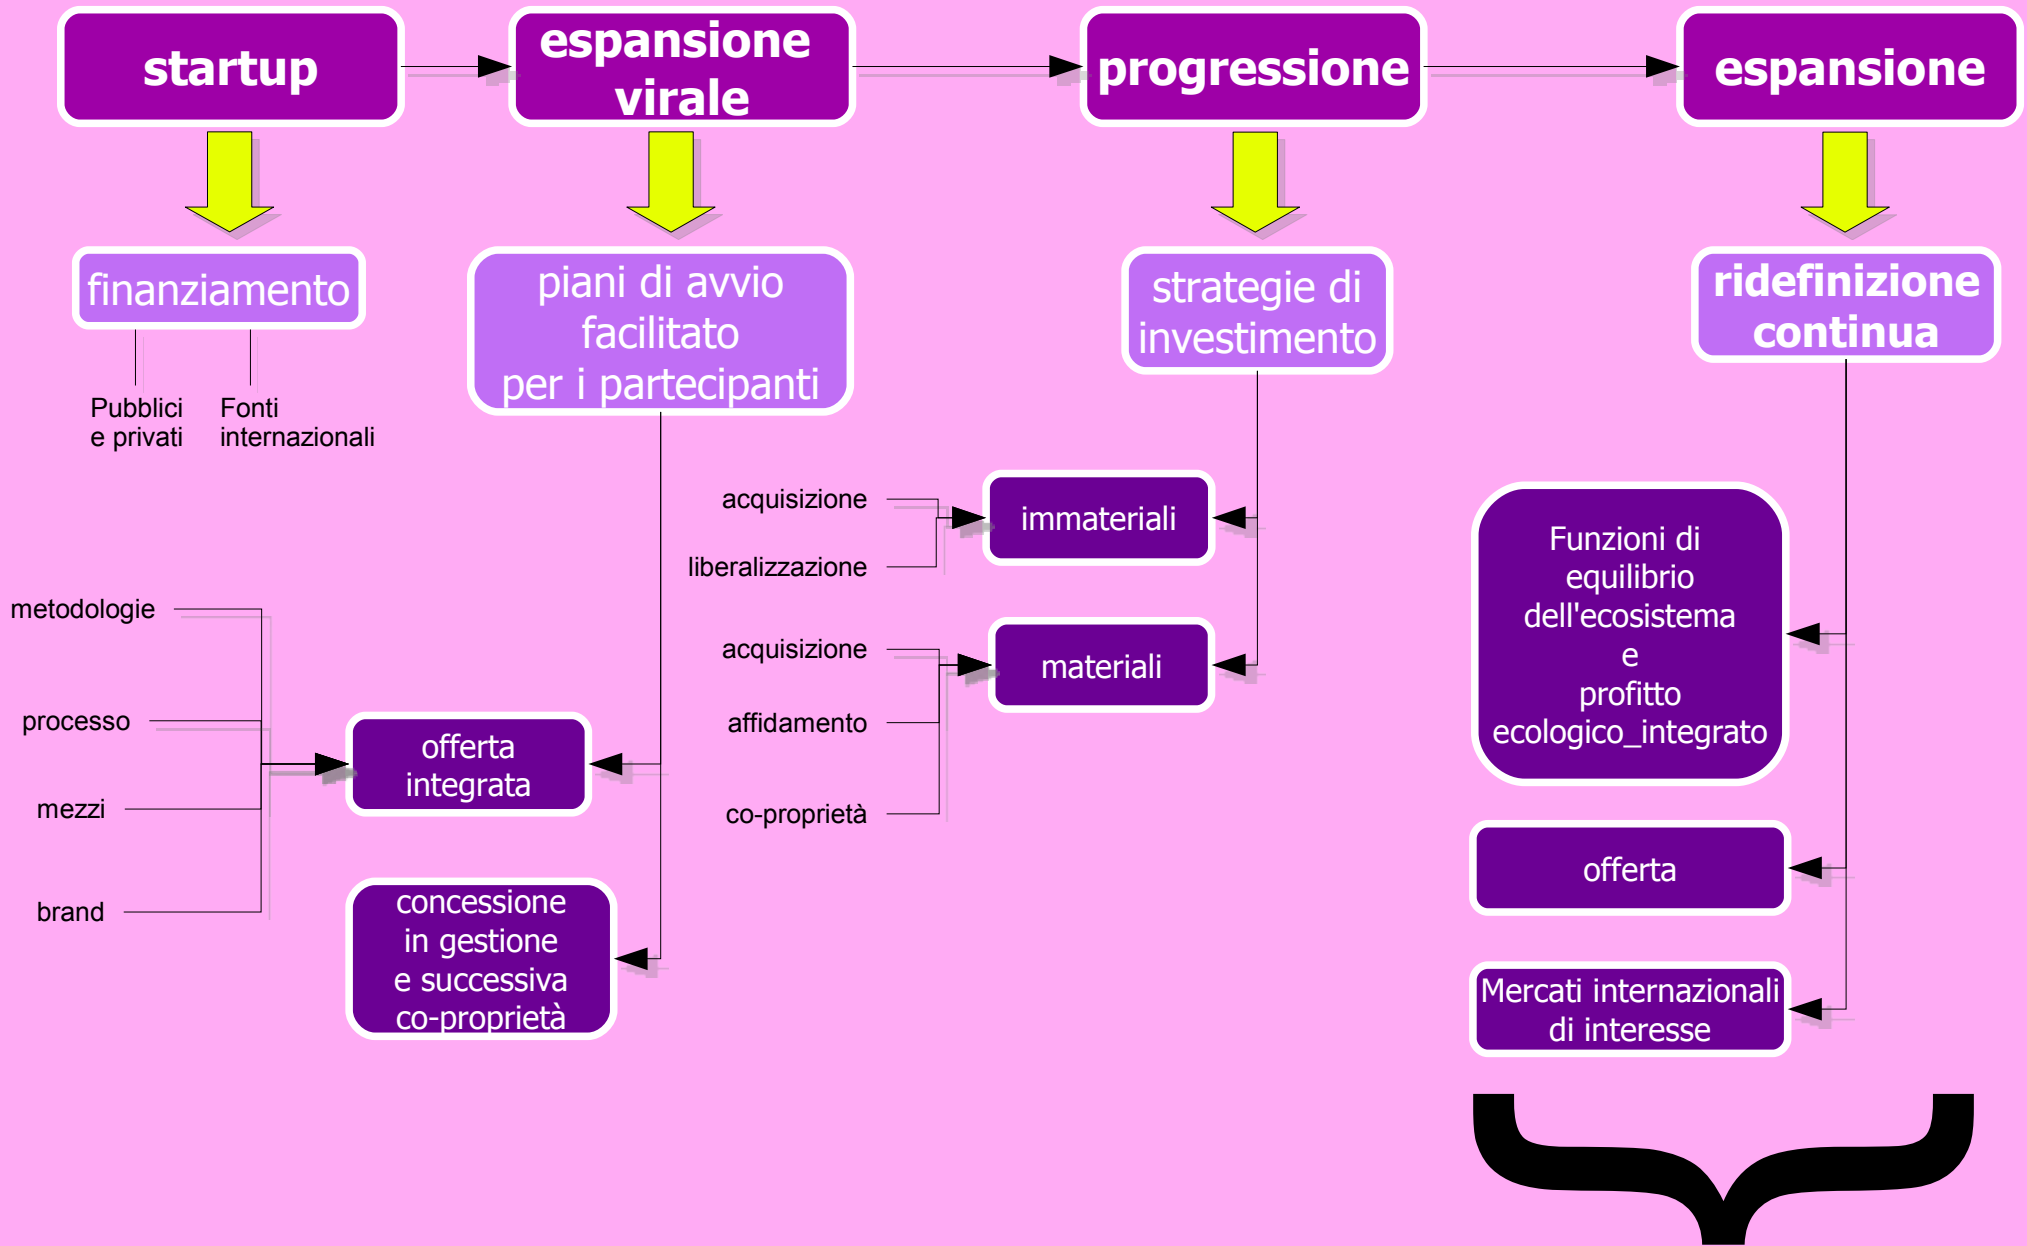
startup

espansione virale

progressione

espansione

finanziamento

Pubblici e privati

Fonti internazionali

piani di avvio facilitato per i partecipanti

strategie di investimento

ridefinizione continua

acquisizione

liberalizzazione

immateriali

acquisizione

affidamento

co-proprietà

materiali

metodologie

processo

mezzi

brand

offerta integrata

concessione in gestione e successiva co-proprietà

Funzioni di equilibrio dell'ecosistema e profitto ecologico_integrato

offerta

Mercati internazionali di interesse